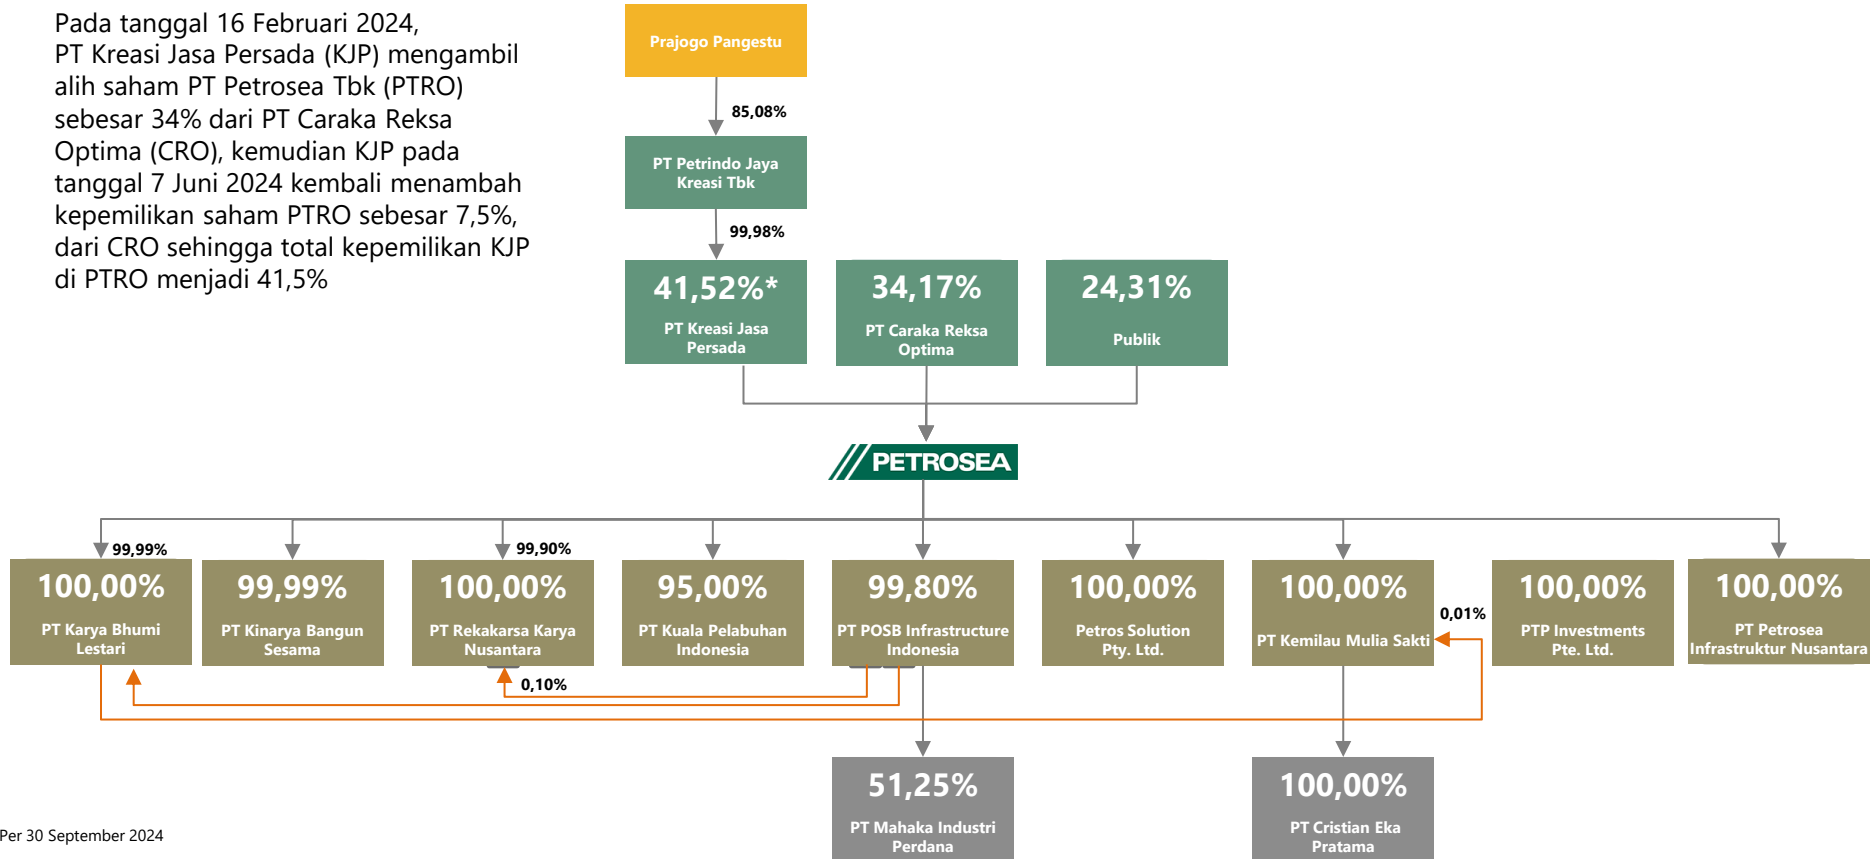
Pada tanggal 16 Februari 2024, PT Kreasi Jasa Persada (KJP) mengambil alih saham PT Petrosea Tbk (PTRO) sebesar 34% dari PT Caraka Reksa Optima (CRO), kemudian KJP pada tanggal 7 Juni 2024 kembali menambah kepemilikan saham PTRO sebesar 7,5%, dari CRO sehingga total kepemilikan KJP di PTRO menjadi 41,5%

Prajogo Pangestu

85,08%

PT Petrindo Jaya Kreasi Tbk

99,98%

41,52%*
PT Kreasi Jasa Persada

34,17%
PT Caraka Reksa Optima

24,31%
Publik

PETROSEA

99,99%

99,90%

100,00%
PT Karya Bhumi Lestari

99,99%
PT Kinarya Bangun Sesama

100,00%
PT Rekakarsa Karya Nusantara

95,00%
PT Kuala Pelabuhan Indonesia

99,80%
PT POSB Infrastructure Indonesia

100,00%
Petros Solution Pty. Ltd.

100,00%
PT Kemilau Mulia Sakti

0,01%

100,00%
PTP Investments Pte. Ltd.

100,00%
PT Petrosea Infrastruktur Nusantara

0,10%

51,25%
PT Mahaka Industri Perdana

100,00%
PT Cristian Eka Pratama

Per 30 September 2024